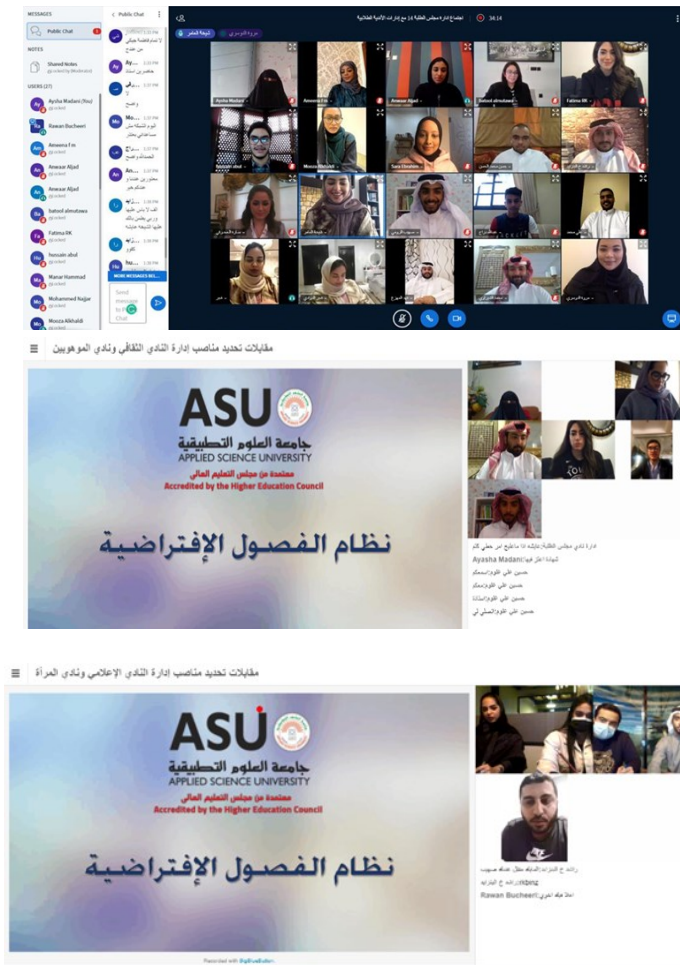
MESSAGES
Public Chat
NOTES
Shared Notes
USERS (27)
Aysha Madani (You)
Rawan Bucheeri
Anwena Fm
Anwar Aljad
Anwar Aljad
batool almatawa
Fatima BK
hussain.abol
Manar Hammad
Mohammed Najjar
Moza Alkhaldi

< Public Chat
MORE MESSAGES BE...
Send message to Public Chat

اجتماع إدارة مجلس الطلبة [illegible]
34:14

Aysha Madani
Anwena Fm
Anwar Aljad
batool almatawa
Fatima BK
Mossa Alkhaldi
Tara Ebrahim

مقابلات تحديد مناصب إدارة النادي الثقافي ونادي الموهوبين

ASU
جامعة العلوم التطبيقية
APPLIED SCIENCE UNIVERSITY
معتمدة من مجلس التعليم العالي
Accredited by the Higher Education Council

نظام الفصول الإفتراضية

Ayasha Madani

مقابلات تحديد مناصب إدارة النادي الإعلامي ونادي المرأة

ASU
جامعة العلوم التطبيقية
APPLIED SCIENCE UNIVERSITY
معتمدة من مجلس التعليم العالي
Accredited by the Higher Education Council

نظام الفصول الإفتراضية

Rawan Bucheeri

Presented with BigBlueButton